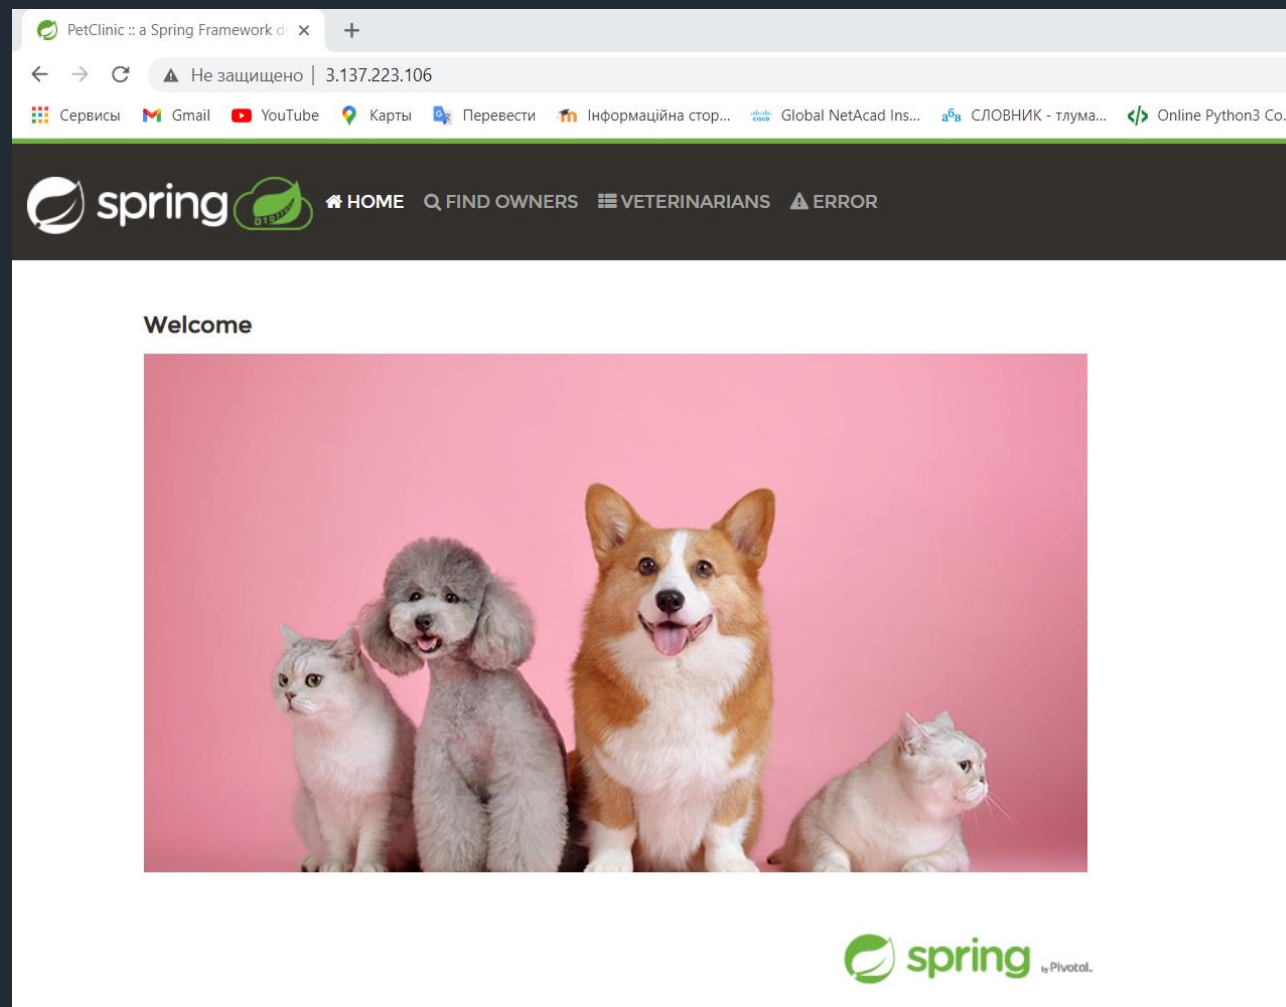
PetClinic :: a Spring Framework d

Не защищено | 3.137.223.106

Сервисы Gmail YouTube Карты Перевести Інформаційна стор... Global NetAcad Ins... СЛОВНИК - тлума... Online Python3 Co...

spring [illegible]

HOME FIND OWNERS VETERINARIANS ERROR

Welcome

spring by Pivotal.